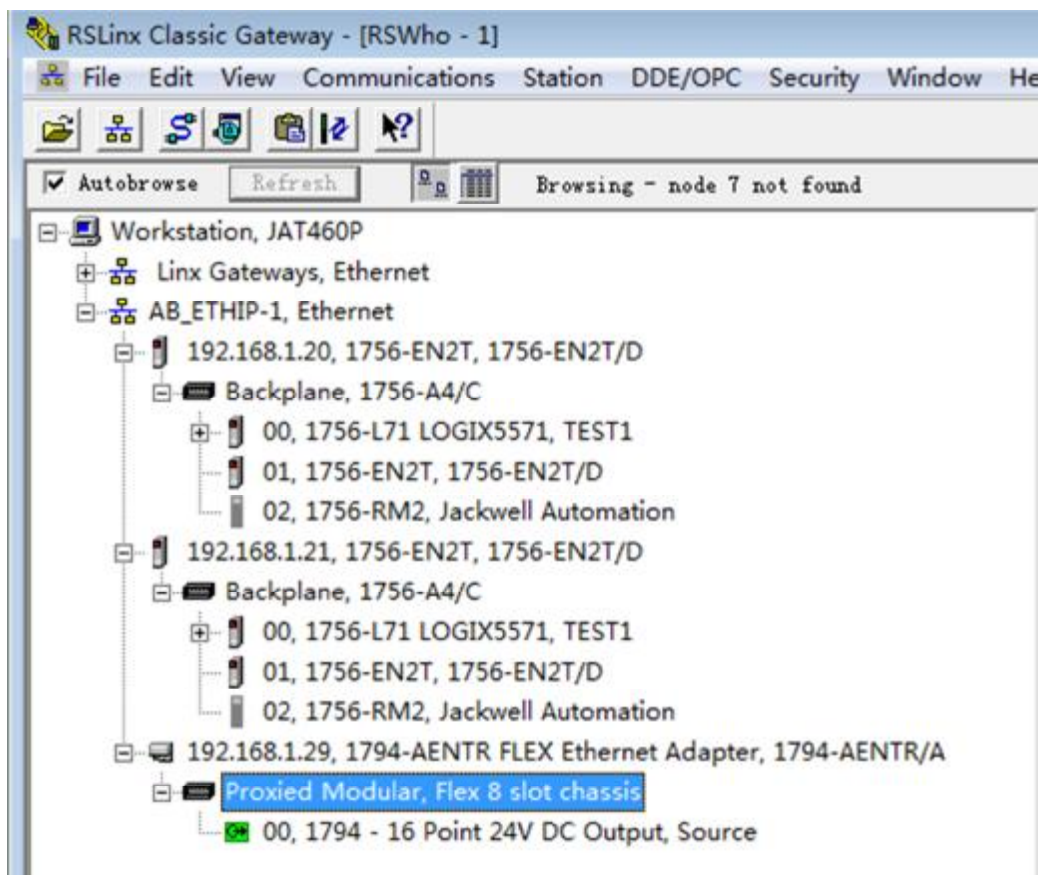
RSLinx Classic Gateway - [RSWho - 1]

File Edit View Communications Station DDE/OPC Security Window He

Autobrowse Refresh Browsing - node 7 not found

Workstation, JAT460P
Linx Gateways, Ethernet
AB_ETHIP-1, Ethernet
192.168.1.20, 1756-EN2T, 1756-EN2T/D
Backplane, 1756-A4/C
00, 1756-L71 LOGIX5571, TEST1
01, 1756-EN2T, 1756-EN2T/D
02, 1756-RM2, Jackwell Automation
192.168.1.21, 1756-EN2T, 1756-EN2T/D
Backplane, 1756-A4/C
00, 1756-L71 LOGIX5571, TEST1
01, 1756-EN2T, 1756-EN2T/D
02, 1756-RM2, Jackwell Automation
192.168.1.29, 1794-AENTR FLEX Ethernet Adapter, 1794-AENTR/A
Proxied Modular, Flex 8 slot chassis
00, 1794 - 16 Point 24V DC Output, Source